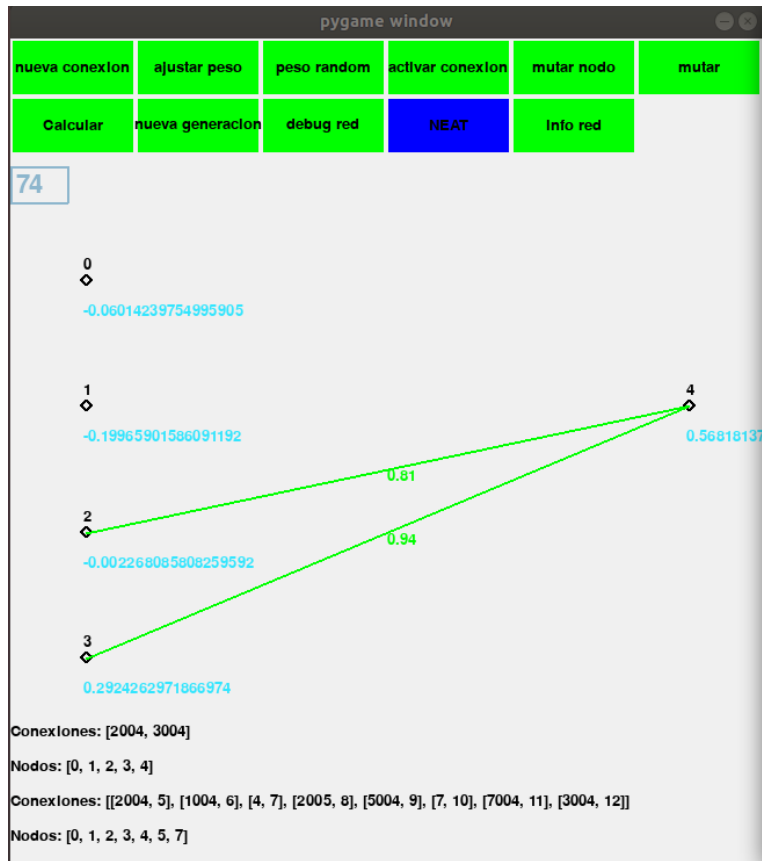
pygame window

nueva conexion
ajustar peso
peso random
activar conexion
mutar nodo
mutar
Calcular
nueva generacion
debug red
NEAT
info red

74

0
-0.06014239754995905

1
-0.19965901586091192

2
-0.002268085808259592

3
0.2924262971866974

4
0.56818137

0.81
0.94

Conexiones: [2004, 3004]

Nodos: [0, 1, 2, 3, 4]

Conexiones: [[2004, 5], [1004, 6], [4, 7], [2005, 8], [5004, 9], [7, 10], [7004, 11], [3004, 12]]

Nodos: [0, 1, 2, 3, 4, 5, 7]